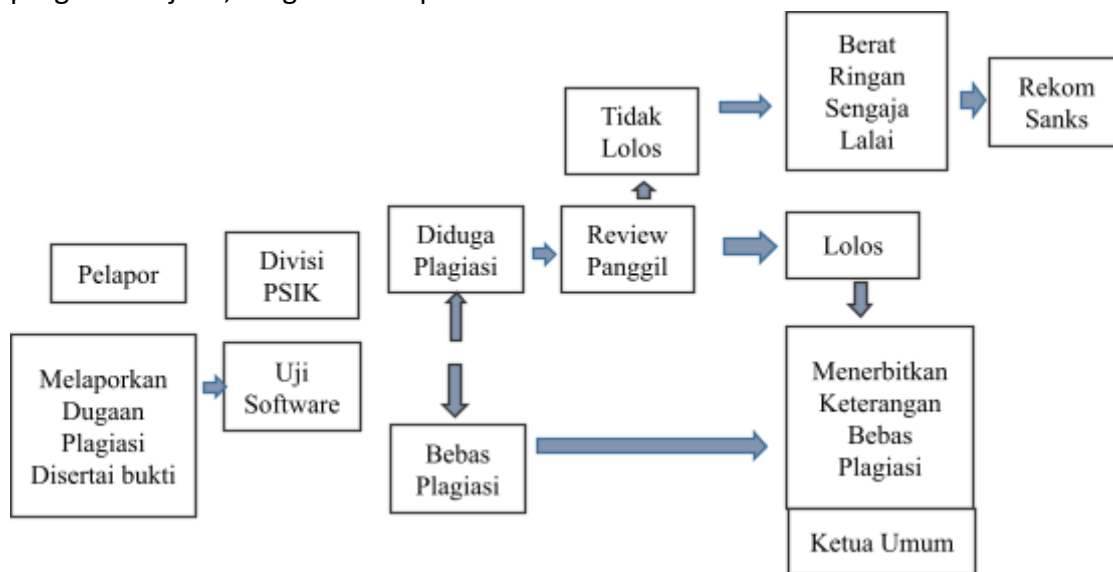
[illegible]

Pelapor

Melaporkan Dugaan Plagiasi Disertai bukti

Divisi PSIK

Uji Software

Diduga Plagiasi

Bebas Plagiasi

Review Panggil

Tidak Lolos

Berat Ringan Sengaja Lalai

Rekom Sanks

Lolos

Menerbitkan Keterangan Bebas Plagiasi

Ketua Umum